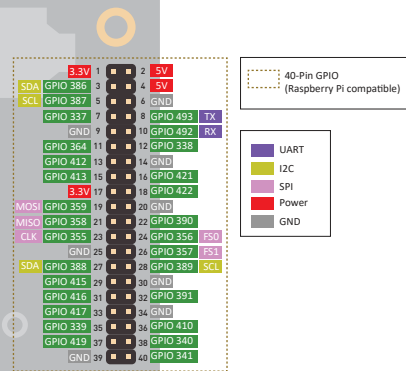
| | | Pin | Pin | | |
|---|---|---|---|---|---|
| | 3.3V | 1 | 2 | 5V | |
| SDA | GPIO 386 | 3 | 4 | 5V | |
| SCL | GPIO 387 | 5 | 6 | GND | |
| | GPIO 337 | 7 | 8 | GPIO 493 | TX |
| | GND | 9 | 10 | GPIO 492 | RX |
| | GPIO 364 | 11 | 12 | GPIO 338 | |
| | GPIO 412 | 13 | 14 | GND | |
| | GPIO 413 | 15 | 16 | GPIO 421 | |
| | 3.3V | 17 | 18 | GPIO 422 | |
| MOSI | GPIO 359 | 19 | 20 | GND | |
| MISO | GPIO 358 | 21 | 22 | GPIO 390 | |
| CLK | GPIO 355 | 23 | 24 | GPIO 356 | FS0 |
| | GND | 25 | 26 | GPIO 357 | FS1 |
| SDA | GPIO 388 | 27 | 28 | GPIO 389 | SCL |
| | GPIO 415 | 29 | 30 | GND | |
| | GPIO 416 | 31 | 32 | GPIO 391 | |
| | GPIO 417 | 33 | 34 | GND | |
| | GPIO 339 | 35 | 36 | GPIO 410 | |
| | GPIO 419 | 37 | 38 | GPIO 340 | |
| | GND | 39 | 40 | GPIO 341 | |

40-Pin GPIO (Raspberry Pi compatible)

UART
I2C
SPI
Power
GND